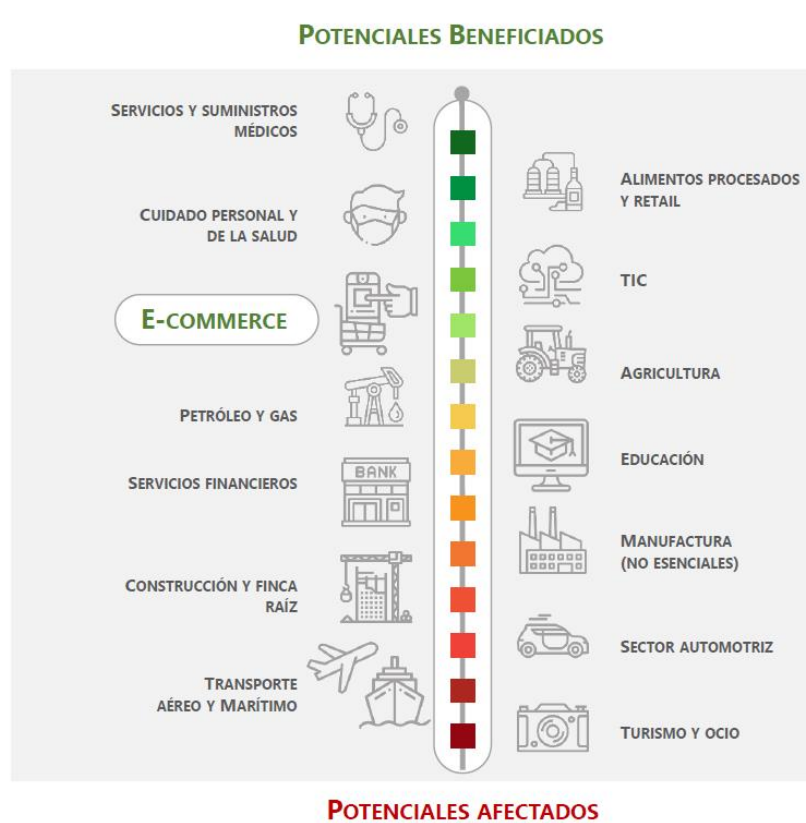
POTENCIALES BENEFICIADOS

SERVICIOS Y SUMINISTROS MÉDICOS

ALIMENTOS PROCESADOS Y RETAIL

CUIDADO PERSONAL Y DE LA SALUD

TIC

E-COMMERCE

AGRICULTURA

PETRÓLEO Y GAS

EDUCACIÓN

BANK

SERVICIOS FINANCIEROS

MANUFACTURA (NO ESENCIALES)

CONSTRUCCIÓN Y FINCA RAÍZ

SECTOR AUTOMOTRIZ

TRANSPORTE AÉREO Y MARÍTIMO

TURISMO Y OCIO

POTENCIALES AFECTADOS